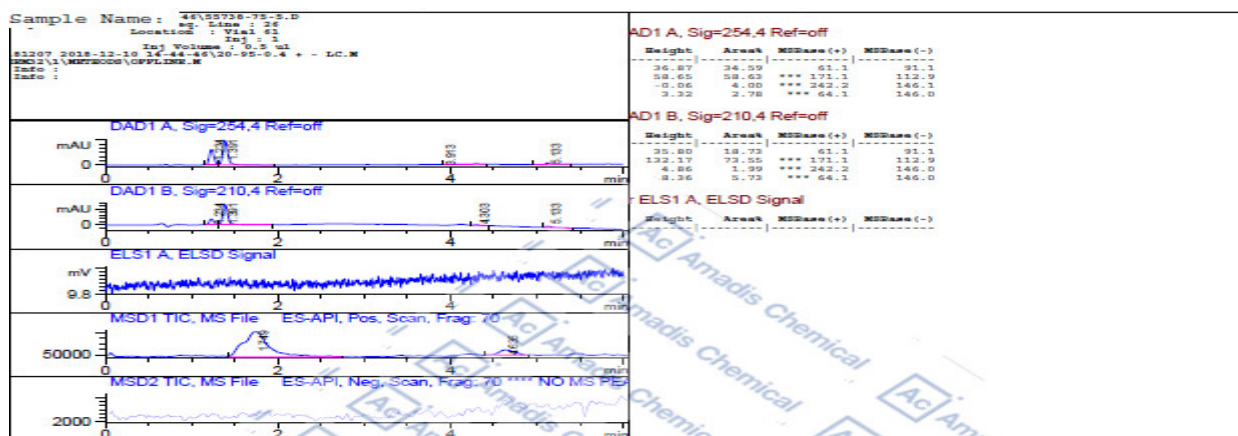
Sample Name: 46\55738-75-5.D
eq. Line : 26
Location : Vial 61
Inj : 1
Inj Volume : 0.5 ul
81207 2018-12-10 14-44-46\20-95-0.4 + - LC.M
EMS2\1\METHODS\OFFLINE.M
Info :
Info :

DAD1 A, Sig=254,4 Ref=off
mAU
0
0 2 4 min

DAD1 B, Sig=210,4 Ref=off
mAU
0
0 2 4 min

ELS1 A, ELSD Signal
mV
9.8
0 2 4

MSD1 TIC, MS File ES-API, Pos, Scan, Frag: 70
50000
0 2 4

MSD2 TIC, MS File ES-API, Neg, Scan, Frag: 70 **** NO MS PEA
2000
0 2 4

AD1 A, Sig=254,4 Ref=off

| Height | Area% | MSBase(+) | MSBase(-) |
|---|---|---|---|
| 36.87 | 34.59 | 61.1 | 91.1 |
| 58.65 | 58.63 | *** 171.1 | 112.9 |
| -0.06 | 4.00 | *** 242.2 | 146.1 |
| 3.32 | 2.78 | *** 64.1 | 146.0 |

AD1 B, Sig=210,4 Ref=off

| Height | Area% | MSBase(+) | MSBase(-) |
|---|---|---|---|
| 35.80 | 18.73 | 61.1 | 91.1 |
| 132.17 | 73.55 | *** 171.1 | 112.9 |
| 4.86 | 1.99 | *** 242.2 | 146.0 |
| 8.36 | 5.73 | *** 64.1 | 146.0 |

ELS1 A, ELSD Signal

| Height | Area% | MSBase(+) | MSBase(-) |
|---|---|---|---|

Ac Amadis Chemical
Ac Amadis Chemical
Ac Amadis Chemical